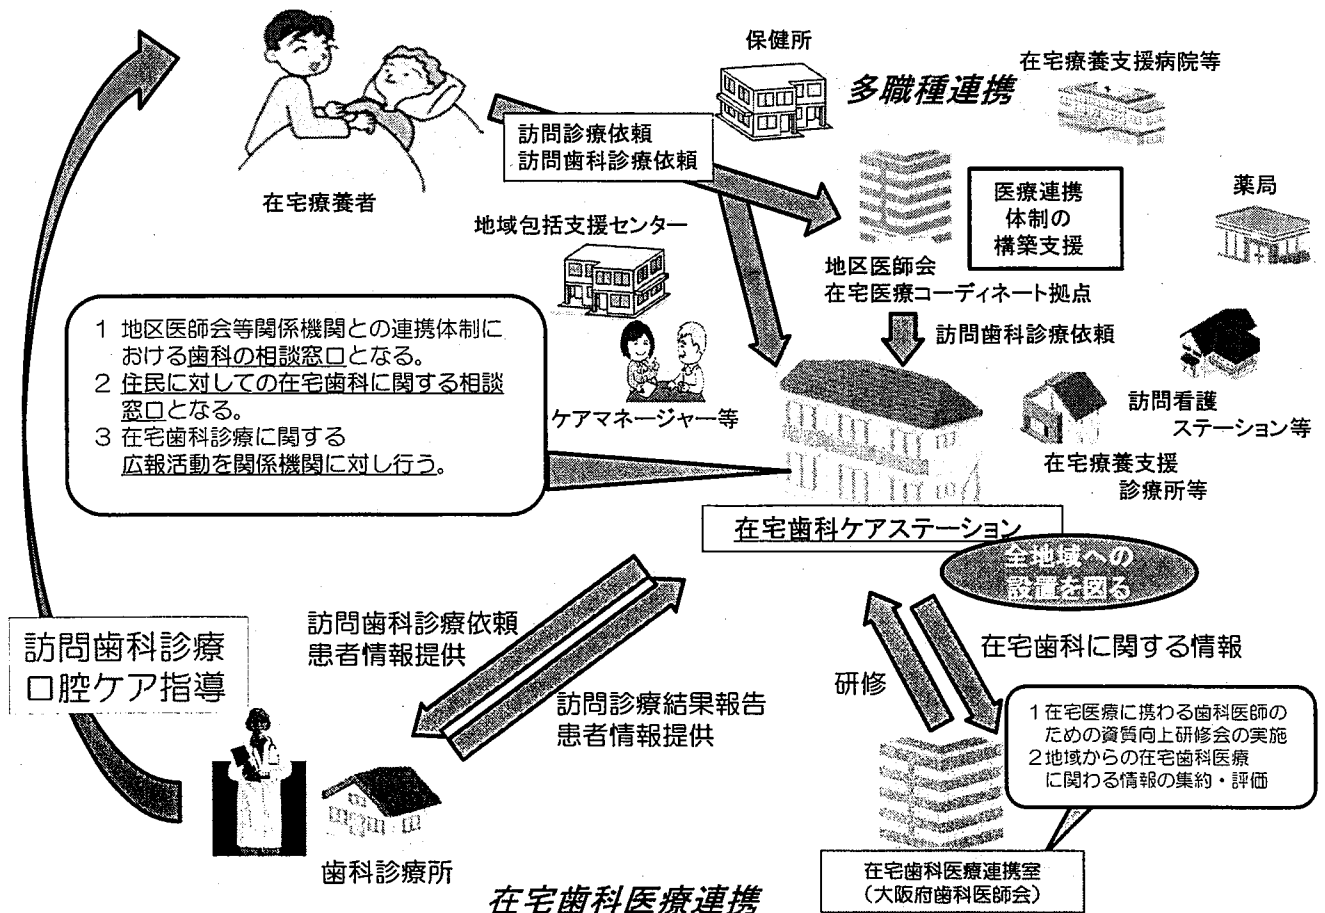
保健所

在宅療養支援病院等

多職種連携

在宅療養者

訪問診療依頼
訪問歯科診療依頼

医療連携
体制の
構築支援

薬局

地域包括支援センター

地区医師会
在宅医療コーディネート拠点

訪問歯科診療依頼

1 地区医師会等関係機関との連携体制における歯科の相談窓口となる。
2 住民に対しての在宅歯科に関する相談窓口となる。
3 在宅歯科診療に関する広報活動を関係機関に対し行う。

ケアマネージャー等

訪問看護
ステーション等

在宅療養支援
診療所等

在宅歯科ケアステーション

全地域への
設置を図る

訪問歯科診療依頼
患者情報提供

在宅歯科に関する情報

研修

訪問歯科診療
口腔ケア指導

訪問診療結果報告
患者情報提供

1 在宅医療に携わる歯科医師のための資質向上研修会の実施
2 地域からの在宅歯科医療に関わる情報の集約・評価

歯科診療所

在宅歯科医療連携室
（大阪府歯科医師会）

在宅歯科医療連携